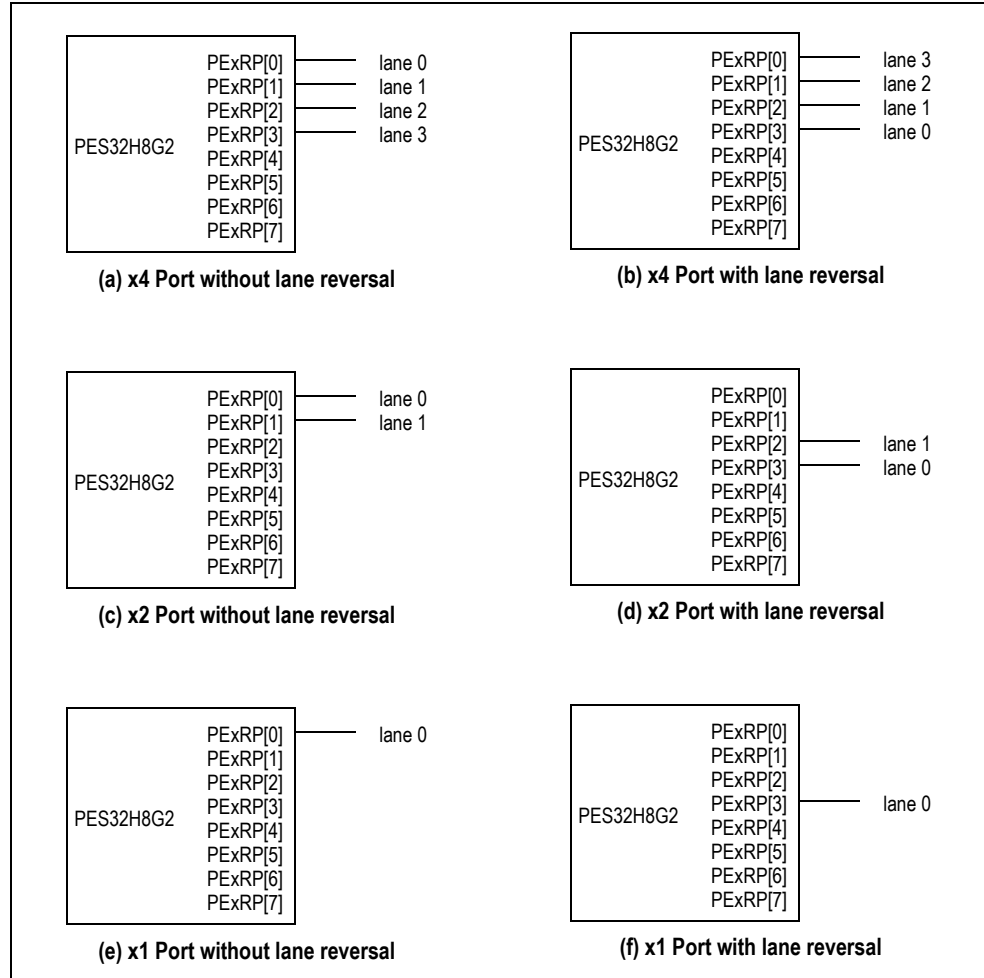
PES32H8G2
PExRP[0]
PExRP[1]
PExRP[2]
PExRP[3]
PExRP[4]
PExRP[5]
PExRP[6]
PExRP[7]
lane 0
lane 1
lane 2
lane 3

(a) x4 Port without lane reversal

PES32H8G2
PExRP[0]
PExRP[1]
PExRP[2]
PExRP[3]
PExRP[4]
PExRP[5]
PExRP[6]
PExRP[7]
lane 3
lane 2
lane 1
lane 0

(b) x4 Port with lane reversal

PES32H8G2
PExRP[0]
PExRP[1]
PExRP[2]
PExRP[3]
PExRP[4]
PExRP[5]
PExRP[6]
PExRP[7]
lane 0
lane 1

(c) x2 Port without lane reversal

PES32H8G2
PExRP[0]
PExRP[1]
PExRP[2]
PExRP[3]
PExRP[4]
PExRP[5]
PExRP[6]
PExRP[7]
lane 1
lane 0

(d) x2 Port with lane reversal

PES32H8G2
PExRP[0]
PExRP[1]
PExRP[2]
PExRP[3]
PExRP[4]
PExRP[5]
PExRP[6]
PExRP[7]
lane 0

(e) x1 Port without lane reversal

PES32H8G2
PExRP[0]
PExRP[1]
PExRP[2]
PExRP[3]
PExRP[4]
PExRP[5]
PExRP[6]
PExRP[7]
lane 0

(f) x1 Port with lane reversal